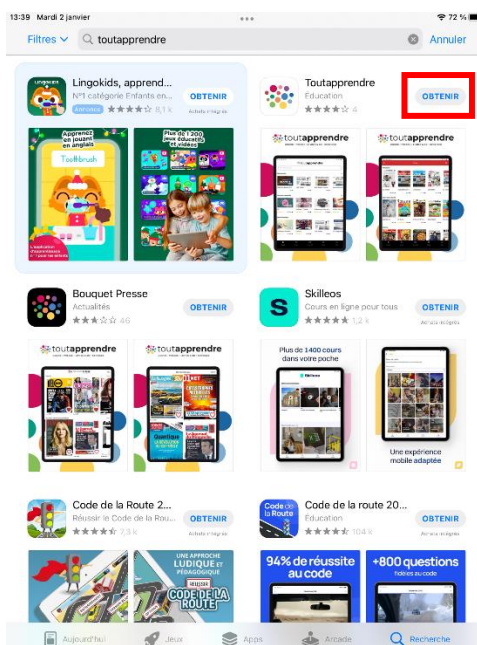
13:39 Mardi 2 janvier
72 %

Filtres toutapprendre Annuler

Lingokids, apprend...
N°1 catégorie Enfants en...
Annonce 8,1 k
OBTENIR
Achats intégrés

Apprenez en jouant en anglais
Toothbrush

Plus de 1 200 jeux éducatifs et vidéos

Toutapprendre
Éducation
4
OBTENIR

toutapprendre

toutapprendre

Bouquet Presse
Actualités
46
OBTENIR

Skilleos
Cours en ligne pour tous
1,2 k
OBTENIR
Achats intégrés

toutapprendre

toutapprendre

Plus de 1400 cours dans votre poche

Une expérience mobile adaptée

Code de la Route 2...
Réussir le Code de la Rou...
7,3 k
OBTENIR
Achats intégrés

Code de la route 20...
Éducation
104 k
OBTENIR
Achats intégrés

UNE APPROCHE LUDIQUE ET PÉDAGOGIQUE
CODE DE LA ROUTE

94% de réussite au code

+800 questions fidèles au code

Aujourd'hui Jeux Apps Arcade Recherche